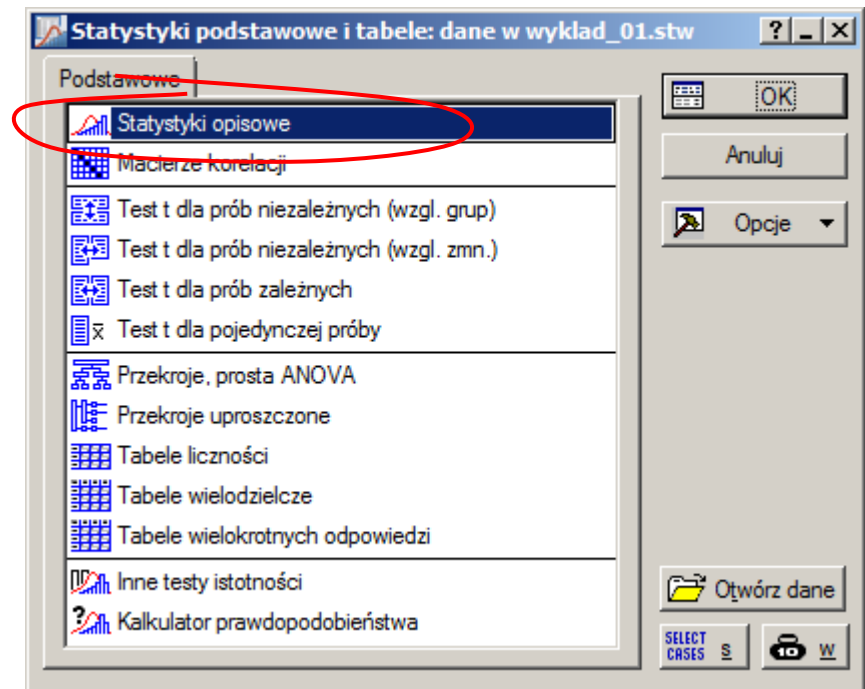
Statystyki podstawowe i tabele: dane w wyklad_01.stw

?

Podstawowe

Statystyki opisowe
Macierze korelacji

Test t dla prób niezależnych (wzgl. grup)
Test t dla prób niezależnych (wzgl. zmn.)
Test t dla prób zależnych
Test t dla pojedynczej próby

Przekroje, prosta ANOVA
Przekroje uproszczone
Tabele liczności
Tabele wielodzielcze
Tabele wielokrotnych odpowiedzi

Inne testy istotności
Kalkulator prawdopodobieństwa

OK
Anuluj
Opcje
Otwórz dane
SELECT CASES
S
W